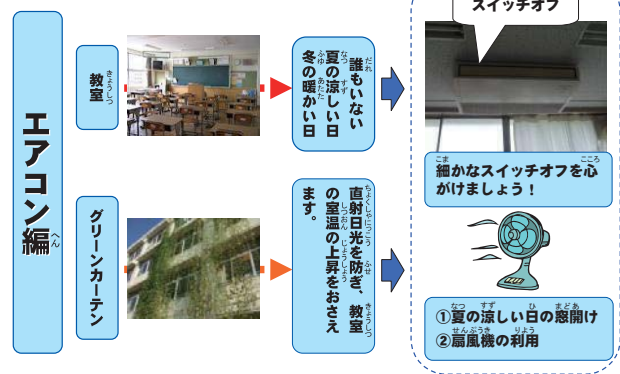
エアコン編（へん）

教室（きょうしつ）

誰（だれ）もいない
夏（なつ）の涼（すず）しい日
冬（ふゆ）の暖（あたた）かい日

グリーンカーテン

直射日光（ちょくしゃにっこう）を防（ふせ）ぎ、教室（きょうしつ）の室温（しつおん）の上昇（じょうしょう）をおさえます。

スイッチオフ

細（こま）かなスイッチオフを心（こころ）がけましょう！

①夏（なつ）の涼（すず）しい日（ひ）の窓開（まどあ）け
②扇風機（せんぷうき）の利用（りよう）